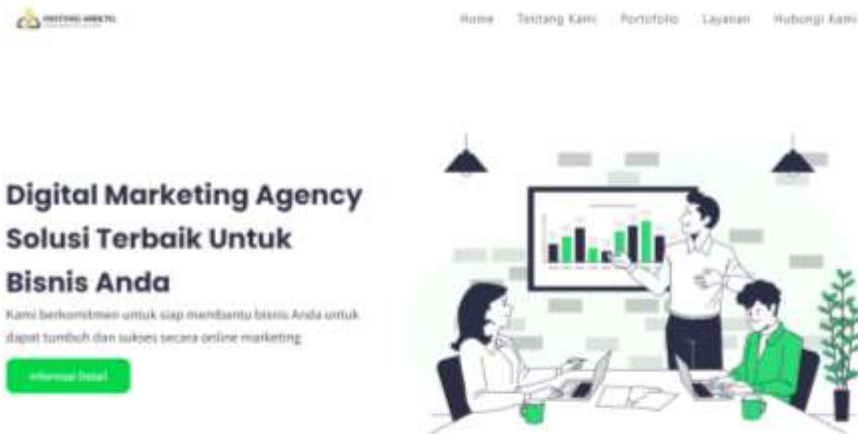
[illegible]

Home Tentang Kami Portofolio Layanan Hubungi Kami

Digital Marketing Agency Solusi Terbaik Untuk Bisnis Anda

Kami berkomitmen untuk siap membantu bisnis Anda untuk dapat tumbuh dan sukses secara online marketing

Informasi Detail